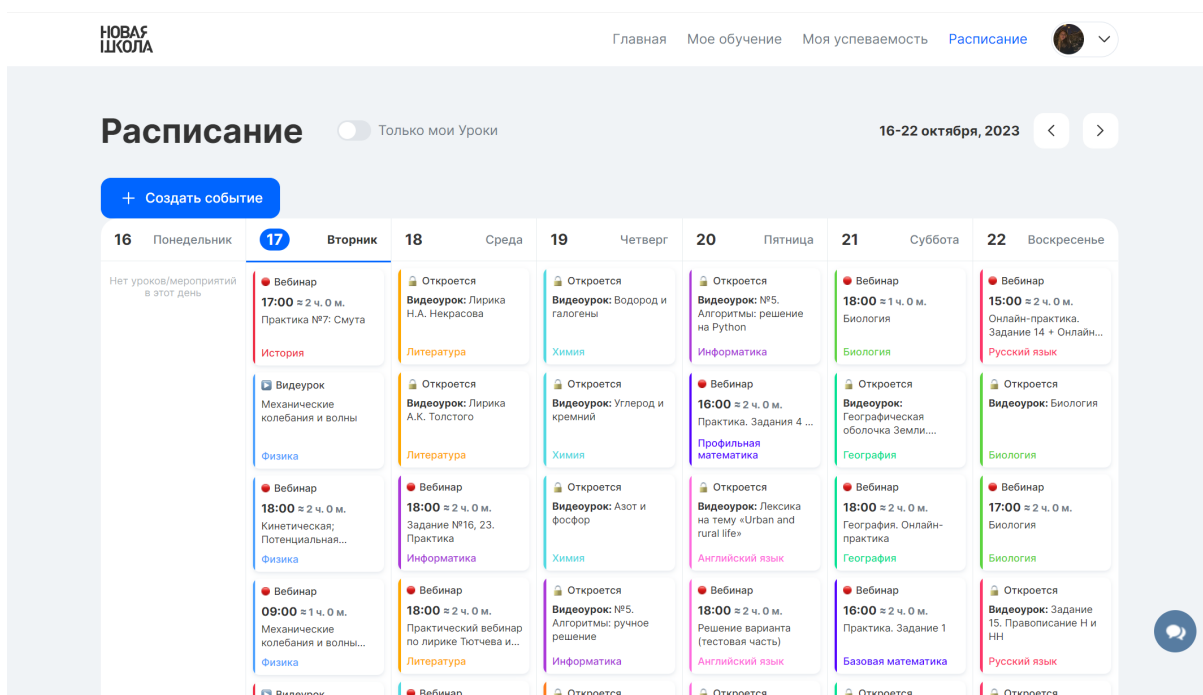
НОВАЯ ШКОЛА

Главная Мое обучение Моя успеваемость Расписание

Расписание

Только мои Уроки

16-22 октября, 2023

+ Создать событие

16 Понедельник

Нет уроков/мероприятий в этот день

17 Вторник

Вебинар
17:00 ≈ 2 ч. 0 м.
Практика №7: Смута
История

Видеоурок
Механические колебания и волны
Физика

Вебинар
18:00 ≈ 2 ч. 0 м.
Кинетическая; Потенциальная...
Физика

Вебинар
09:00 ≈ 1 ч. 0 м.
Механические колебания и волны...
Физика

Видеурок

18 Среда

Откроется
Видеоурок: Лирика Н.А. Некрасова
Литература

Откроется
Видеоурок: Лирика А.К. Толстого
Литература

Вебинар
18:00 ≈ 2 ч. 0 м.
Задание №16, 23. Практика
Информатика

Вебинар
18:00 ≈ 2 ч. 0 м.
Практический вебинар по лирике Тютчева и...
Литература

Вебинар

19 Четверг

Откроется
Видеоурок: Водород и галогены
Химия

Откроется
Видеоурок: Углерод и кремний
Химия

Откроется
Видеоурок: Азот и фосфор
Химия

Откроется
Видеоурок: №5. Алгоритмы: ручное решение
Информатика

Откроется

20 Пятница

Откроется
Видеоурок: №5. Алгоритмы: решение на Python
Информатика

Вебинар
16:00 ≈ 2 ч. 0 м.
Практика. Задания 4 ...
Профильная математика

Откроется
Видеоурок: Лексика на тему «Urban and rural life»
Английский язык

Вебинар
18:00 ≈ 2 ч. 0 м.
Решение варианта (тестовая часть)
Английский язык

Откроется

21 Суббота

Вебинар
18:00 ≈ 1 ч. 0 м.
Биология
Биология

Откроется
Видеоурок: Географическая оболочка Земли....
География

Вебинар
18:00 ≈ 2 ч. 0 м.
География. Онлайн-практика
География

Вебинар
16:00 ≈ 2 ч. 0 м.
Практика. Задание 1
Базовая математика

Откроется

22 Воскресенье

Вебинар
15:00 ≈ 2 ч. 0 м.
Онлайн-практика. Задание 14 + Онлайн...
Русский язык

Откроется
Видеоурок: Биология
Биология

Вебинар
17:00 ≈ 2 ч. 0 м.
Биология
Биология

Откроется
Видеоурок: Задание 15. Правописание Н и НН
Русский язык

Откроется